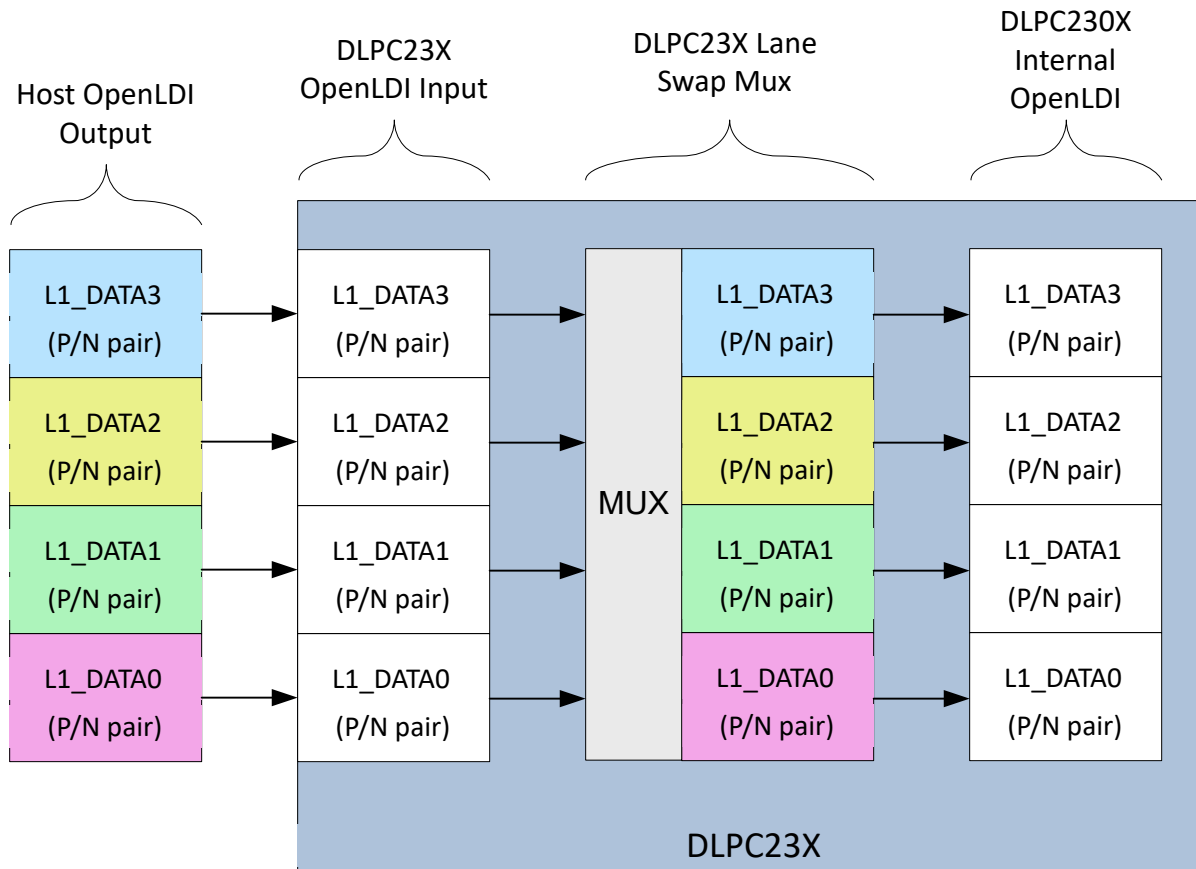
Host OpenLDI Output

DLPC23X OpenLDI Input

DLPC23X Lane Swap Mux

DLPC230X Internal OpenLDI

L1_DATA3
(P/N pair)

L1_DATA2
(P/N pair)

L1_DATA1
(P/N pair)

L1_DATA0
(P/N pair)

L1_DATA3
(P/N pair)

L1_DATA2
(P/N pair)

L1_DATA1
(P/N pair)

L1_DATA0
(P/N pair)

MUX

L1_DATA3
(P/N pair)

L1_DATA2
(P/N pair)

L1_DATA1
(P/N pair)

L1_DATA0
(P/N pair)

L1_DATA3
(P/N pair)

L1_DATA2
(P/N pair)

L1_DATA1
(P/N pair)

L1_DATA0
(P/N pair)

DLPC23X